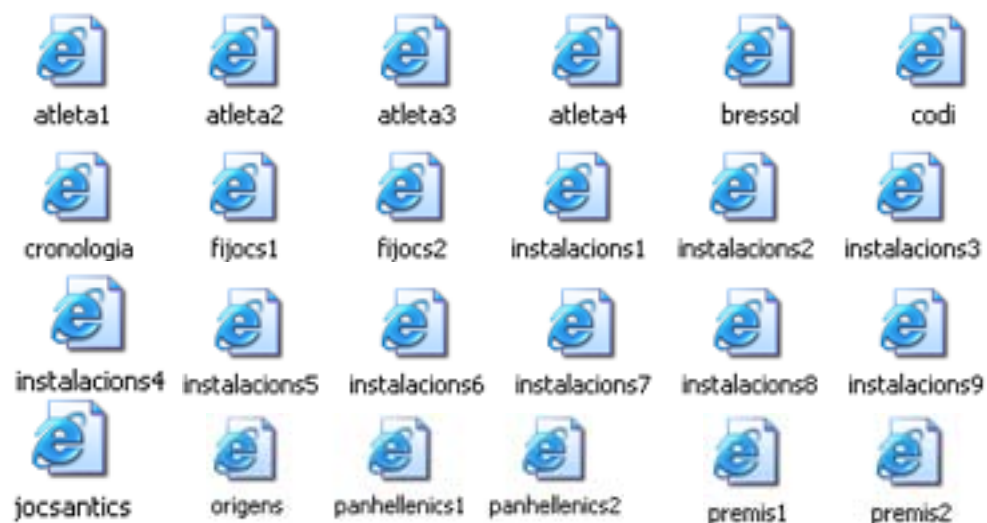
atleta1
atleta2
atleta3
atleta4
bressol
codi
cronologia
fijocs1
fijocs2
instalacions1
instalacions2
instalacions3
instalacions4
instalacions5
instalacions6
instalacions7
instalacions8
instalacions9
jocsantics
origens
panhellenics1
panhellenics2
premis1
premis2